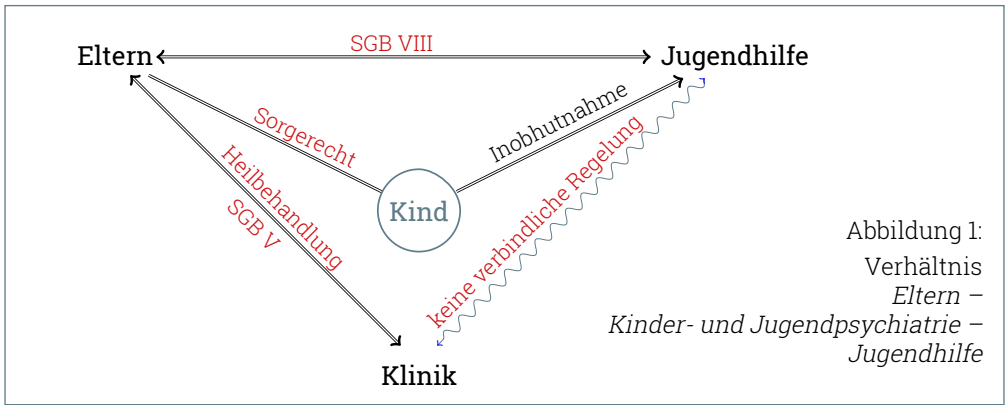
Eltern

SGB VIII

Jugendhilfe

Sorgerecht

Inobhutnahme

Heilbehandlung

SGB V

Kind

keine verbindliche Regelung

Klinik

Abbildung 1:
Verhältnis
*Eltern –*
*Kinder- und Jugendpsychiatrie –*
*Jugendhilfe*